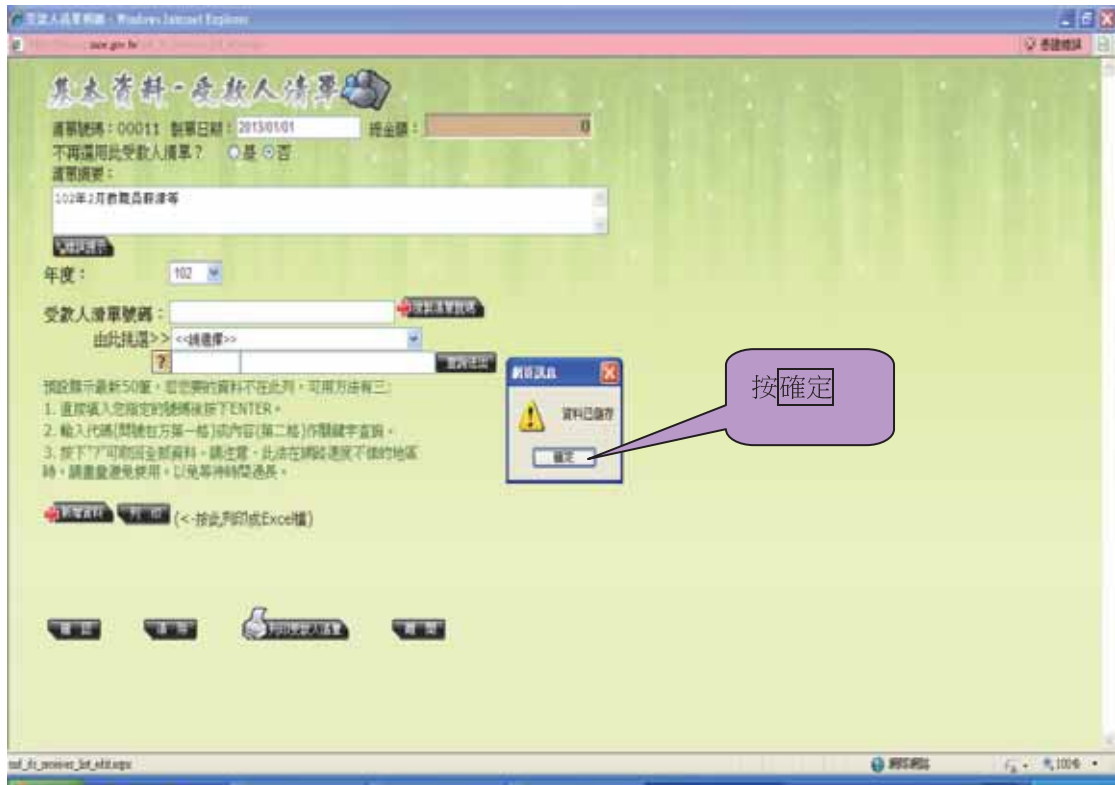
受款人清單明細 - Windows Internet Explorer
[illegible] moe.gov.tw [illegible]

基本資料-受款人清單

清單號碼：00011 製單日期：2013/01/01 總金額：0
不再選用此受款人清單？ ○是 ⊙否
清單摘要：
102年2月教職員薪津等

年度： 102

受款人清單號碼：
由此挑選>> <<請選擇>>
?
預設顯示最新50筆，若您要的資料不在此列，可用方法有三：
1. 直接填入您指定的號碼後按下ENTER。
2. 輸入代碼(開頭in方第一格)或內容(第二格)作關鍵字查詢。
3. 按下"?"可則出全部資料。請注意，此法在網路速度不佳的地區時，請盡量避免使用，以免等待時間過長。

(<-按此列印成Excel檔)

網頁訊息
資料已儲存
確定

按確定

tad_ds_receiver_list_edit.aspx
網際網路
100%